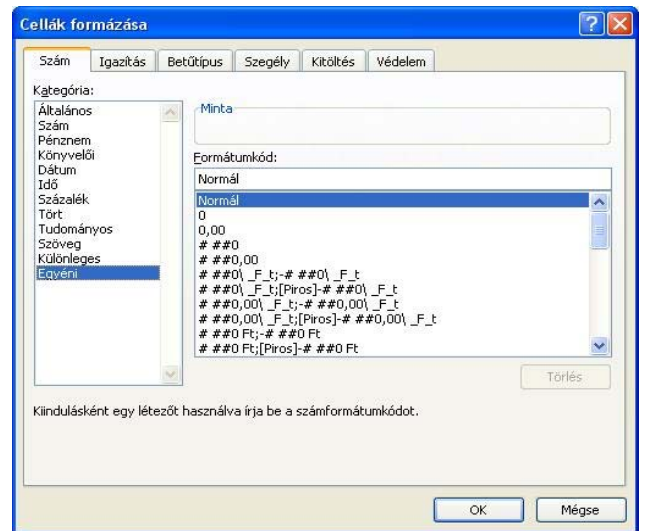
Cellák formázása

Szám Igazítás Betűtípus Szegély Kitöltés Védelem

Kategória:
Általános
Szám
Pénznem
Könyvelői
Dátum
Idő
Százalék
Tört
Tudományos
Szöveg
Különleges
Egyéni

Minta

Formátumkód:
Normál

Normál
0
0,00
# ##0
# ##0,00
# ##0\ _F_t;-# ##0\ _F_t
# ##0\ _F_t;[Piros]-# ##0\ _F_t
# ##0,00\ _F_t;-# ##0,00\ _F_t
# ##0,00\ _F_t;[Piros]-# ##0,00\ _F_t
# ##0 Ft;-# ##0 Ft
# ##0 Ft;[Piros]-# ##0 Ft

Törlés

Kiindulásként egy létezőt használva írja be a számformátumkódot.

OK Mégse